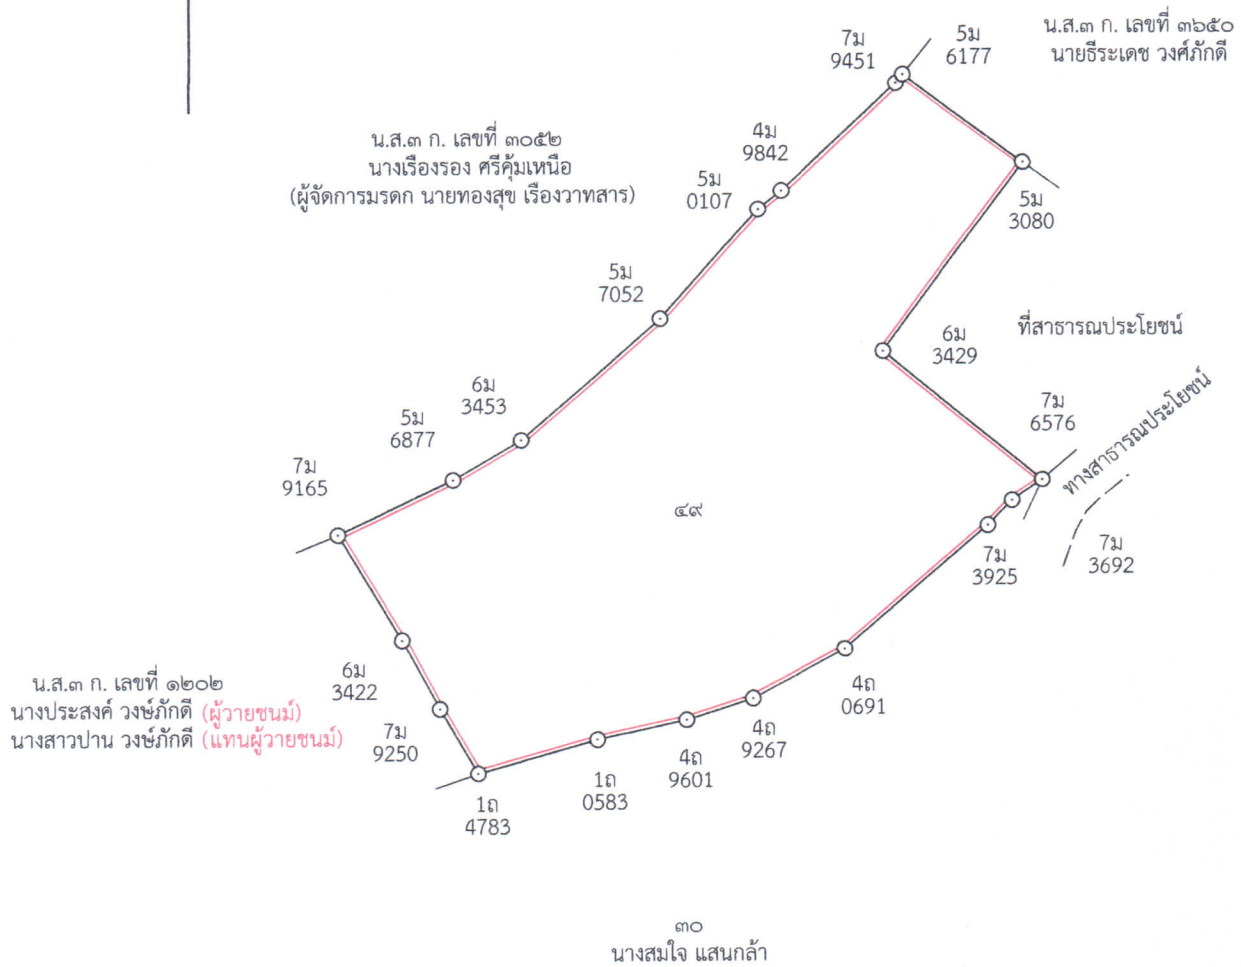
7ม
9451

5ม
6177

น.ส.๓ ก. เลขที่ ๓๖๕๐
นายธีระเดช วงศ์ภักดี

น.ส.๓ ก. เลขที่ ๓๐๕๒
นางเรืองรอง ศรีคุ้มเหนือ
(ผู้จัดการมรดก นายทองสุข เรืองวาทสาร)

4ม
9842

5ม
0107

5ม
3080

5ม
7052

6ม
3429

ที่สาธารณประโยชน์

6ม
3453

5ม
6877

7ม
6576

ทางสาธารณประโยชน์

7ม
9165

๔๙

7ม
3925

7ม
3692

น.ส.๓ ก. เลขที่ ๑๒๐๒
นางประสงค์ วงษ์ภักดี (ผู้วายชนม์)
นางสาวปาน วงษ์ภักดี (แทนผู้วายชนม์)

6ม
3422

7ม
9250

4ถ
0691

4ถ
9267

4ถ
9601

1ถ
0583

1ถ
4783

๓๐
นางสมใจ แสนกล้า